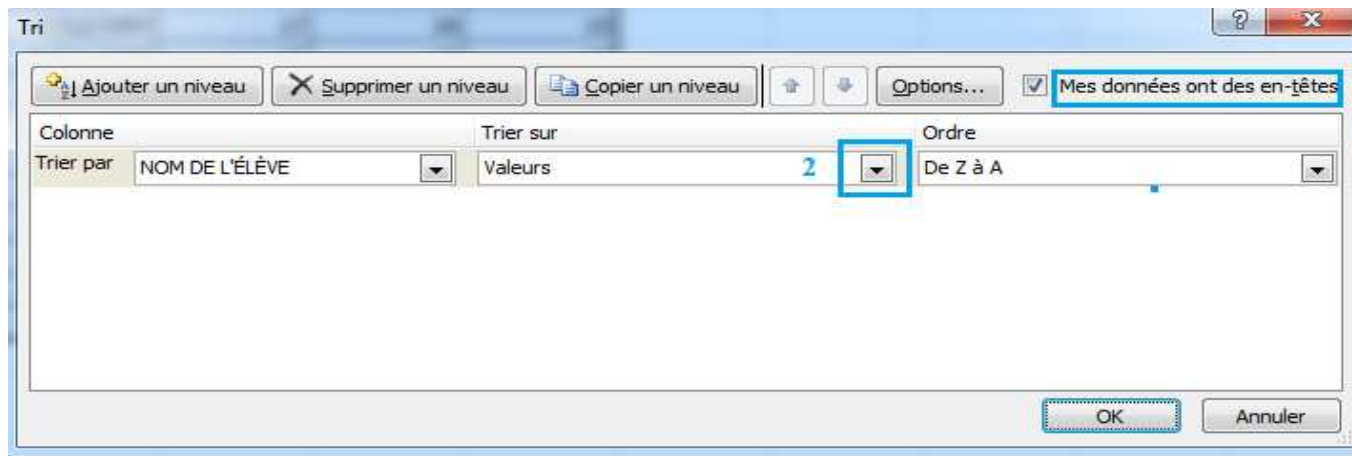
Tri

Ajouter un niveau
Supprimer un niveau
Copier un niveau
Options...
Mes données ont des en-têtes

| Colonne | | Trier sur | Ordre |
|---|---|---|---|
| Trier par | NOM DE L'ÉLÈVE | Valeurs | De Z à A |

2

OK
Annuler